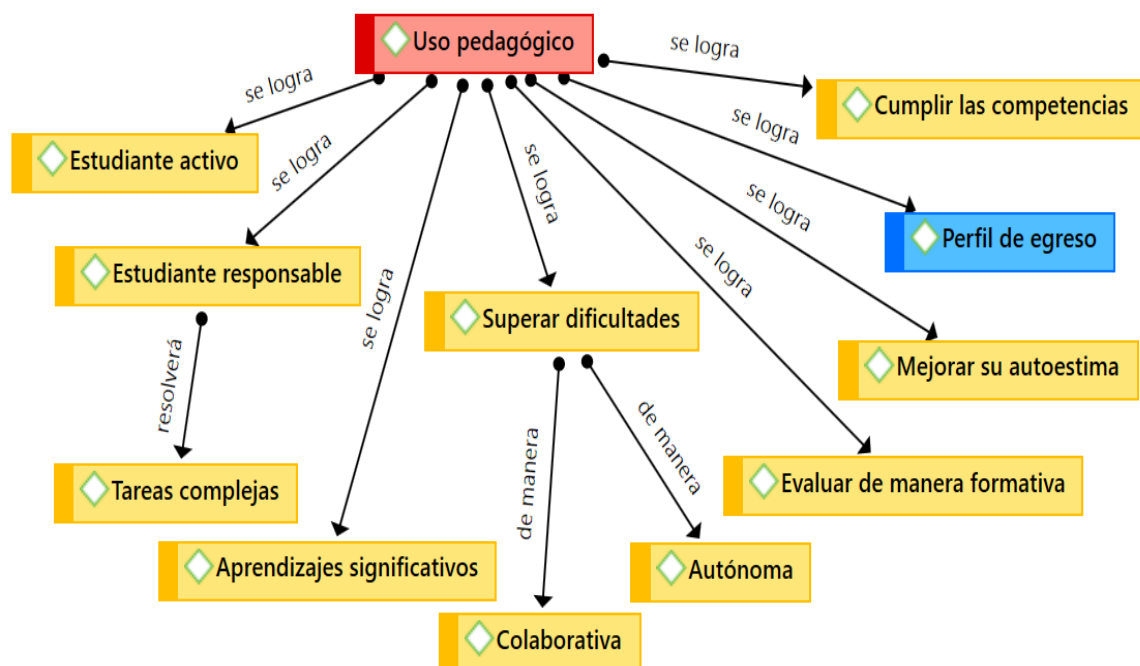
Uso pedagógico

se logra
Cumplir las competencias

se logra
Estudiante activo

se logra
Perfil de egreso

se logra
Estudiante responsable

se logra
Superar dificultades

se logra
Mejorar su autoestima

se logra
resolverá
Tareas complejas

se logra
Evaluar de manera formativa

se logra
Aprendizajes significativos

de manera
Autónoma

de manera
Colaborativa